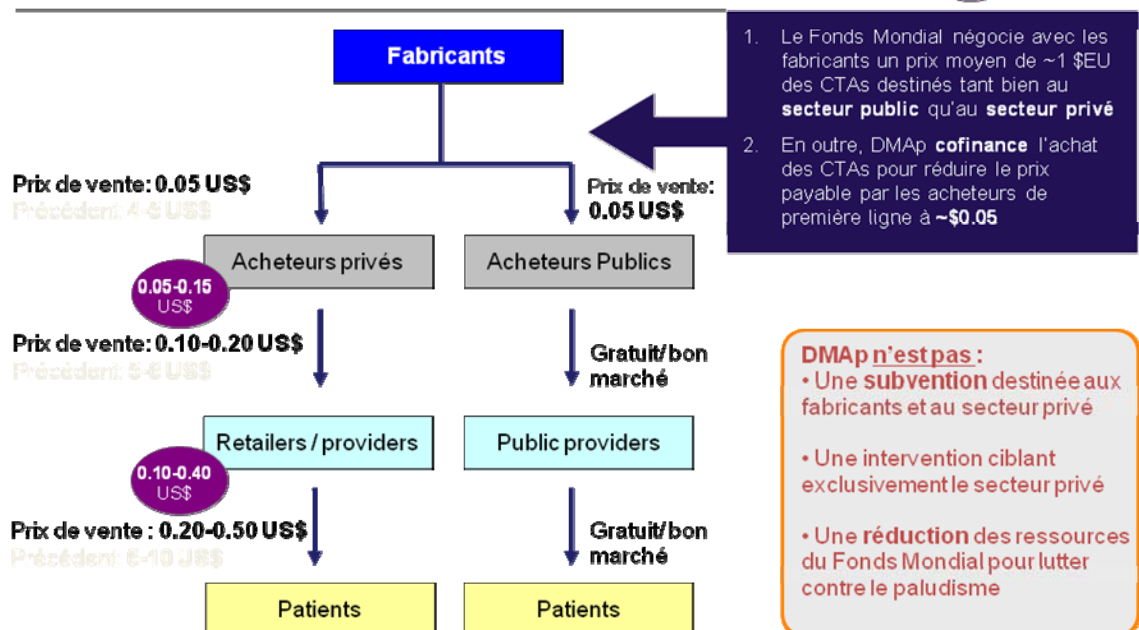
Fabricants

1. Le Fonds Mondial négocie avec les fabricants un prix moyen de ~1 $EU des CTAs destinés tant bien au secteur public qu'au secteur privé

2. En outre, DMAp cofinance l'achat des CTAs pour réduire le prix payable par les acheteurs de première ligne à ~$0.05

Prix de vente: 0.05 US$
Précédent: 4-6 US$

Prix de vente: 0.05 US$

Acheteurs privés

Acheteurs Publics

0.05-0.15 US$

Prix de vente: 0.10-0.20 US$
Précédent: 5-8 US$

Gratuit/bon marché

DMAp n'est pas :
• Une subvention destinée aux fabricants et au secteur privé

• Une intervention ciblant exclusivement le secteur privé

• Une réduction des ressources du Fonds Mondial pour lutter contre le paludisme

Retailers / providers

Public providers

0.10-0.40 US$

Prix de vente : 0.20-0.50 US$
Précédent: 6-10 US$

Gratuit/bon marché

Patients

Patients